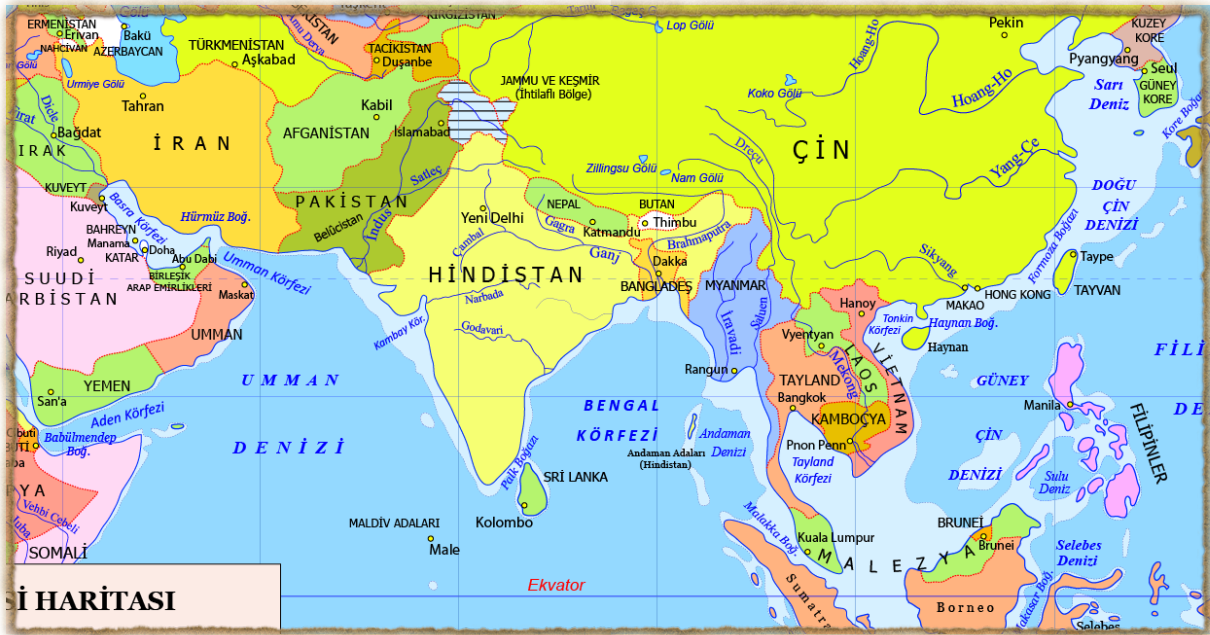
ERMENİSTAN
Erivan
NAHCİVAN
Bakü
AZERBAYCAN
TÜRKMENİSTAN
Aşkabad
TACİKİSTAN
Duşanbe
KIRGIZİSTAN
PAKİSTAN
Amu Derya
Urmiye Gölü
Tahran
Dicle
Fırat
Bağdat
IRAK
İ R A N
Kabil
AFGANİSTAN
İslamabad
JAMMU VE KEŞMİR
(İhtilaflı Bölge)
Lop Gölü
Pekin
KUZEY KORE
Pyangyang
Seul
GÜNEY KORE
Sarı Deniz
Kore Boğ.
Hoang-Ho
Koko Gölü
Hoang-Ho
Yang-Çe
ÇİN
Dreçu
Zillingsu Gölü
Nam Gölü
DOĞU ÇİN DENİZİ
KUVEYT
Kuveyt
Basra Körfezi
Hürmüz Boğ.
P A K İ S T A N
Belücistan
İndus
Satleç
Yeni Delhi
NEPAL
Katmandu
BUTAN
Thimbu
Brahmaputra
Gagra
Ganj
Çambal
BAHREYN
Manama
Riyad
Doha
KATAR
Abu Dabi
BİRLEŞİK ARAP EMİRLİKLERİ
Maskat
Umman Körfezi
S U U D İ
ARBİSTAN
H İ N D İ S T A N
Dakka
BANGLADEŞ
MYANMAR
Sikyang
Formoza Boğazı
Taype
TAYVAN
MAKAO
HONG KONG
Hanoy
Tonkin Körfezi
Hayman Boğ.
Haynan
Narbada
Kamboy Kör.
UMMAN
Godavari
İravadi
Saluen
Vyentyan
L A O S
V İ E T N A M
Mekong
F İ L İ
YEMEN
San'a
Aden Körfezi
Cibuti
Babülmendep Boğ.
U M M A N
D E N İ Z İ
B E N G A L
K Ö R F E Z İ
Rangun
TAYLAND
Bangkok
KAMBOÇYA
Pnon Penn
Tayland Körfezi
Andaman Denizi
Andaman Adaları (Hindistan)
GÜNEY
ÇİN
DENİZİ
Manila
FİLİPİNLER
D E
Palk Boğazı
SRİ LANKA
Colombo
Sulu Denizi
Y A
Vebhi Cebeli
SOMALİ
MALDİV ADALARI
Male
Malakka Boğ.
Kuala Lumpur
M A L E Z Y A
BRUNEİ
Brunei
Selebes Denizi
Ekvator
Sumatra
Borneo
Makasar Boğ.
Selebes
Sİ HARİTASI